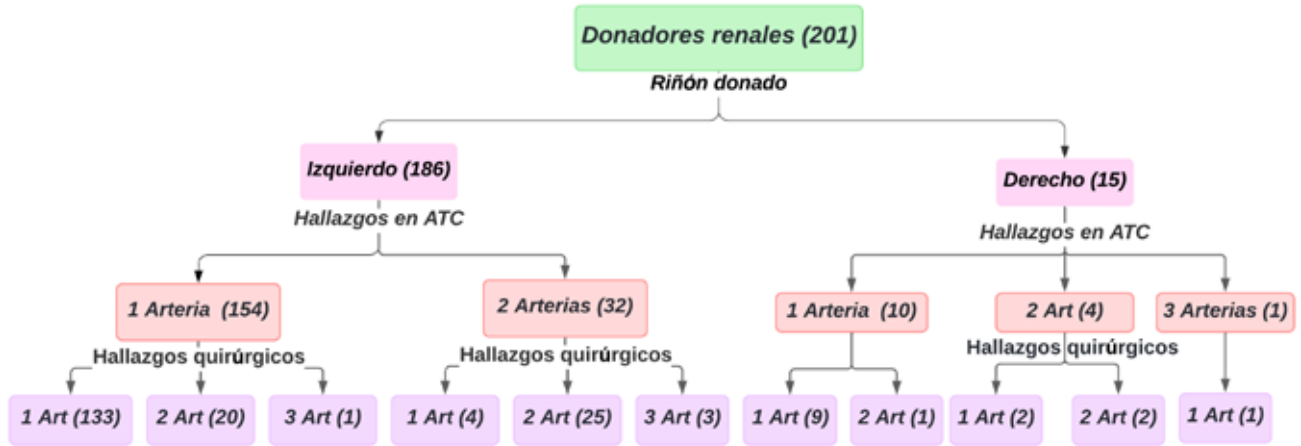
Donadores renales (201)

Riñón donado

Izquierdo (186)

Hallazgos en ATC

1 Arteria (154)

Hallazgos quirúrgicos

1 Art (133)

2 Art (20)

3 Art (1)

2 Arterias (32)

Hallazgos quirúrgicos

1 Art (4)

2 Art (25)

3 Art (3)

Derecho (15)

Hallazgos en ATC

1 Arteria (10)

1 Art (9)

2 Art (1)

2 Art (4)

Hallazgos quirúrgicos

1 Art (2)

2 Art (2)

3 Arterias (1)

1 Art (1)